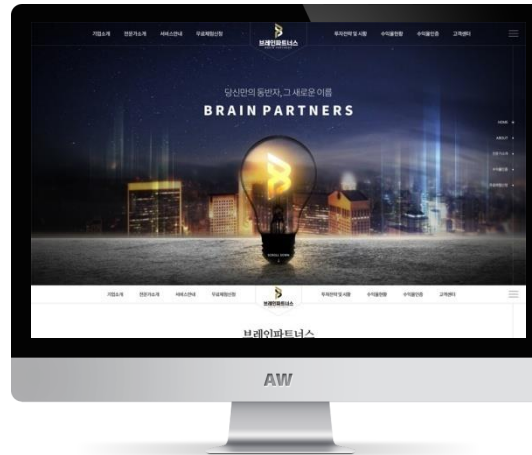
기업소개 전문가소개 서비스안내 무료체험신청 브레인파트너스 투자전략 및 시황 수익률현황 수익률인증 고객센터

당신만의 동반자, 그 새로운 이름

BRAIN PARTNERS

HOME
ABOUT
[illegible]
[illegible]
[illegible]

기업소개 전문가소개 서비스안내 무료체험신청 브레인파트너스 투자전략 및 시황 수익률현황 수익률인증 고객센터

브레인파트너스

AW